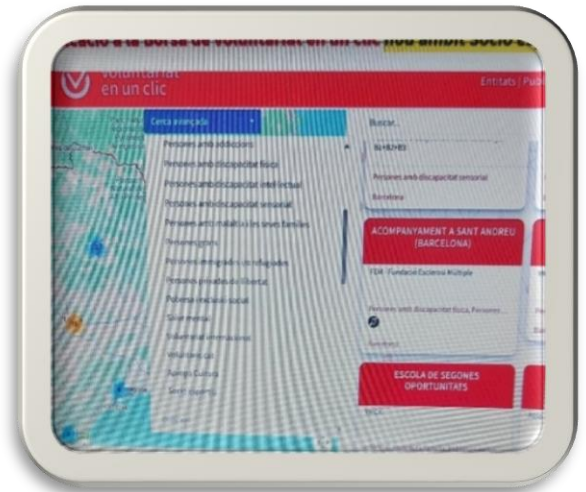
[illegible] a la borsa de voluntariat en un clic nou àmbit socio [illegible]

voluntariat en un clic

Entitats | Pub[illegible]

Cerca avançada

Buscar...

Persones amb addiccions
Persones amb discapacitat física
Persones amb discapacitat intel·lectual
Persones amb discapacitat sensorial
Persones amb malaltia i les seves famílies
Persones grans
Persones immigrades i refugiades
Persones privades de llibertat
Pobresa i exclusió social
Salut mental
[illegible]
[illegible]
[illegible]
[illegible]

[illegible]
Persones amb discapacitat sensorial
Barcelona

ACOMPANYAMENT A SANT ANDREU (BARCELONA)

FEM - Fundació Esclerosi Múltiple

Persones amb discapacitat física, Persones...

ESCOLA DE SEGONES OPORTUNITATS